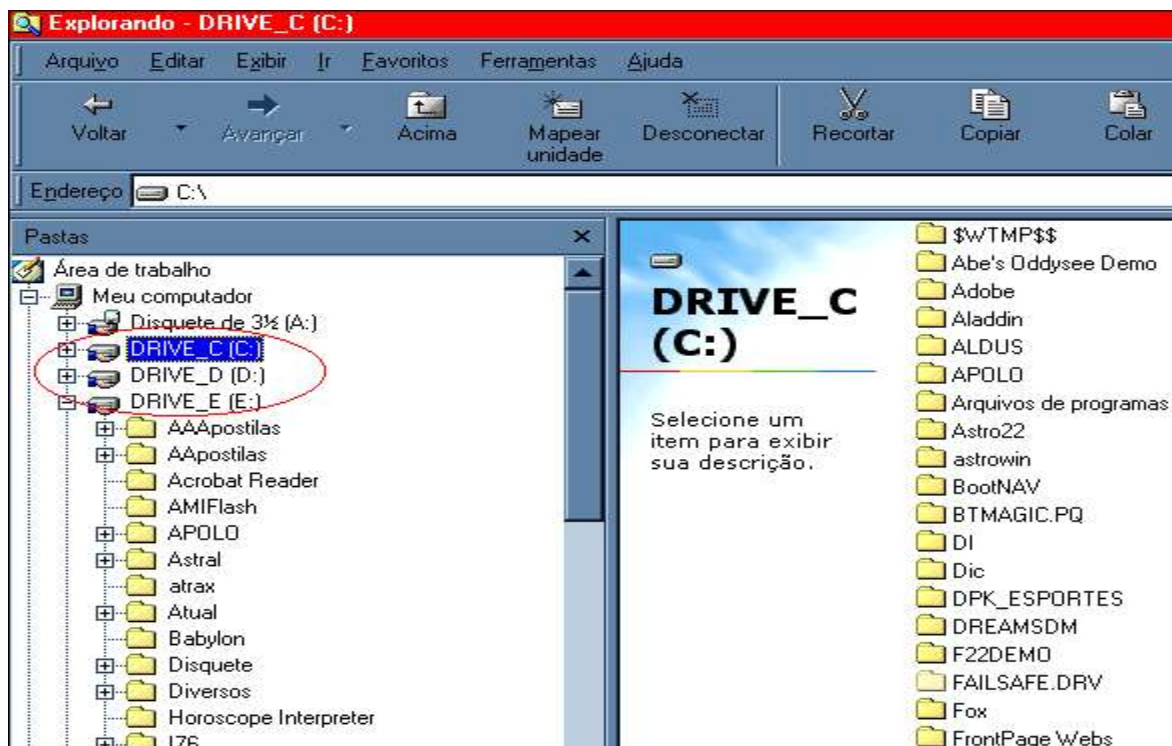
Explorando - DRIVE_C (C:)

Arquivo Editar Exibir Ir Favoritos Ferramentas Ajuda

Voltar Avançar Acima Mapear unidade Desconectar Recortar Copiar Colar

Endereço C:\

Pastas ×

Área de trabalho
Meu computador
Disquete de 3½ (A:)
DRIVE_C (C:)
DRIVE_D (D:)
DRIVE_E (E:)
AAApostilas
AApostilas
Acrobat Reader
AMIFlash
APOLO
Astral
atrax
Atual
Babylon
Disquete
Diversos
Horoscope Interpreter
I76

DRIVE_C (C:)

Selecione um item para exibir sua descrição.

$WTMP$$
Abe's Oddysee Demo
Adobe
Aladdin
ALDUS
APOLO
Arquivos de programas
Astro22
astrowin
BootNAV
BTMAGIC.PQ
DI
Dic
DPK_ESPORTES
DREAMSDM
F22DEMO
FAILSAFE.DRV
Fox
FrontPage Webs